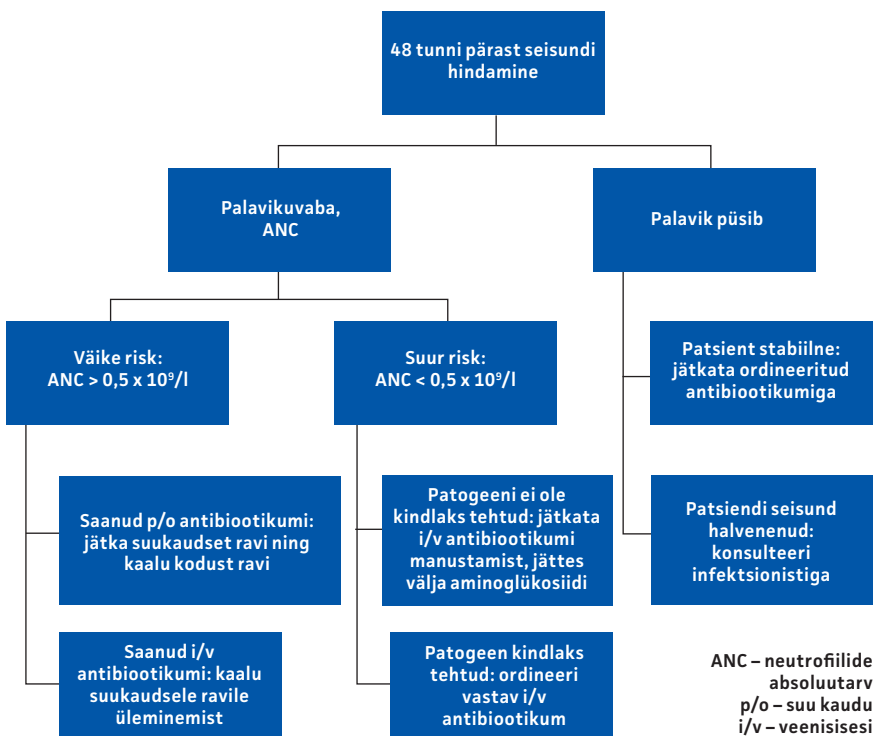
48 tunni pärast seisundi hindamine

Palavikuvaba, ANC

Palavik püsib

Väike risk: ANC > 0,5 x $10^9$/l

Suur risk: ANC < 0,5 x $10^9$/l

Patsient stabiilne: jätkata ordineeritud antibiootikumiga

Saanud p/o antibiootikumi: jätka suukaudset ravi ning kaalu kodust ravi

Patogeeni ei ole kindlaks tehtud: jätkata i/v antibiootikumi manustamist, jättes välja aminoglükosiidi

Patsiendi seisund halvenenud: konsulteeri infektsionistiga

Saanud i/v antibiootikumi: kaalu suukaudsele ravile üleminemist

Patogeen kindlaks tehtud: ordineeri vastav i/v antibiootikum

ANC – neutrofiilide absoluutarv
p/o – suu kaudu
i/v – veenisisesi